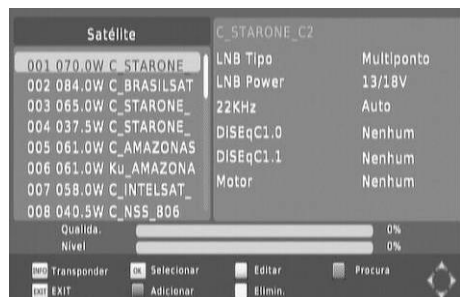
Satélite

001 070.0W C_STARONE
002 084.0W C_BRASILSAT
003 065.0W C_STARONE_
004 037.5W C_STARONE_
005 061.0W C_AMAZONAS
006 061.0W Ku_AMAZONA
007 058.0W C_INTELSAT_
008 040.5W C_NSS_806

C_STARONE_C2

| | |
|---|---|
| LNB Tipo | Multiponto |
| LNB Power | 13/18V |
| 22KHz | Auto |
| DISEqC1.0 | Nenhum |
| DISEqC1.1 | Nenhum |
| Motor | Nenhum |

Qualida. 0%
Nível 0%

INFO Transponder OK Selecionar Editar Procura
EXIT EXIT Adicionar Elimin.